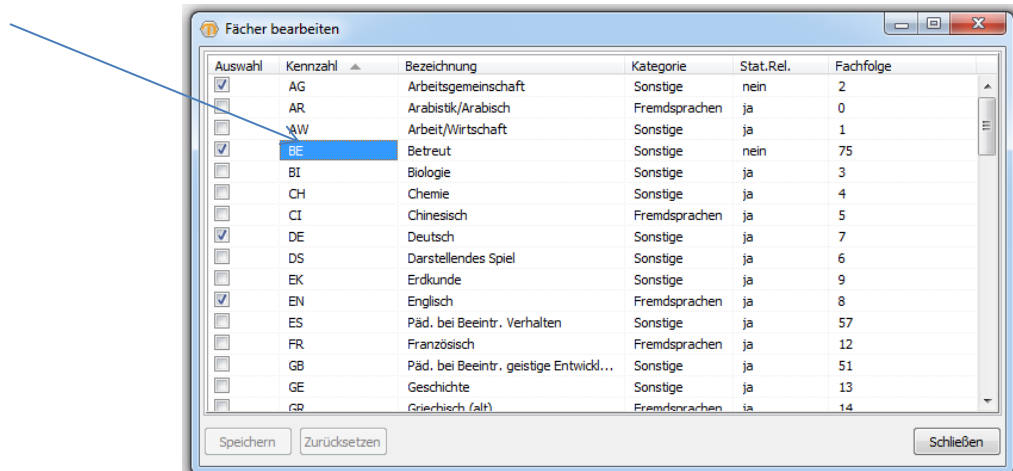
Fächer bearbeiten

| Auswahl | Kennzahl | Bezeichnung | Kategorie | Stat.Rel. | Fachfolge |
|---|---|---|---|---|---|
| ☑ | AG | Arbeitsgemeinschaft | Sonstige | nein | 2 |
| ☐ | AR | Arabistik/Arabisch | Fremdsprachen | ja | 0 |
| ☐ | AW | Arbeit/Wirtschaft | Sonstige | ja | 1 |
| ☑ | BE | Betreut | Sonstige | nein | 75 |
| ☐ | BI | Biologie | Sonstige | ja | 3 |
| ☐ | CH | Chemie | Sonstige | ja | 4 |
| ☐ | CI | Chinesisch | Fremdsprachen | ja | 5 |
| ☑ | DE | Deutsch | Sonstige | ja | 7 |
| ☐ | DS | Darstellendes Spiel | Sonstige | ja | 6 |
| ☐ | EK | Erdkunde | Sonstige | ja | 9 |
| ☑ | EN | Englisch | Fremdsprachen | ja | 8 |
| ☐ | ES | Päd. bei Beeintr. Verhalten | Sonstige | ja | 57 |
| ☐ | FR | Französisch | Fremdsprachen | ja | 12 |
| ☐ | GB | Päd. bei Beeintr. geistige Entwickl... | Sonstige | ja | 51 |
| ☐ | GE | Geschichte | Sonstige | ja | 13 |
| ☐ | GR | Griechisch (alt) | Fremdsprachen | ja | 14 |

Speichern Zurücksetzen Schließen